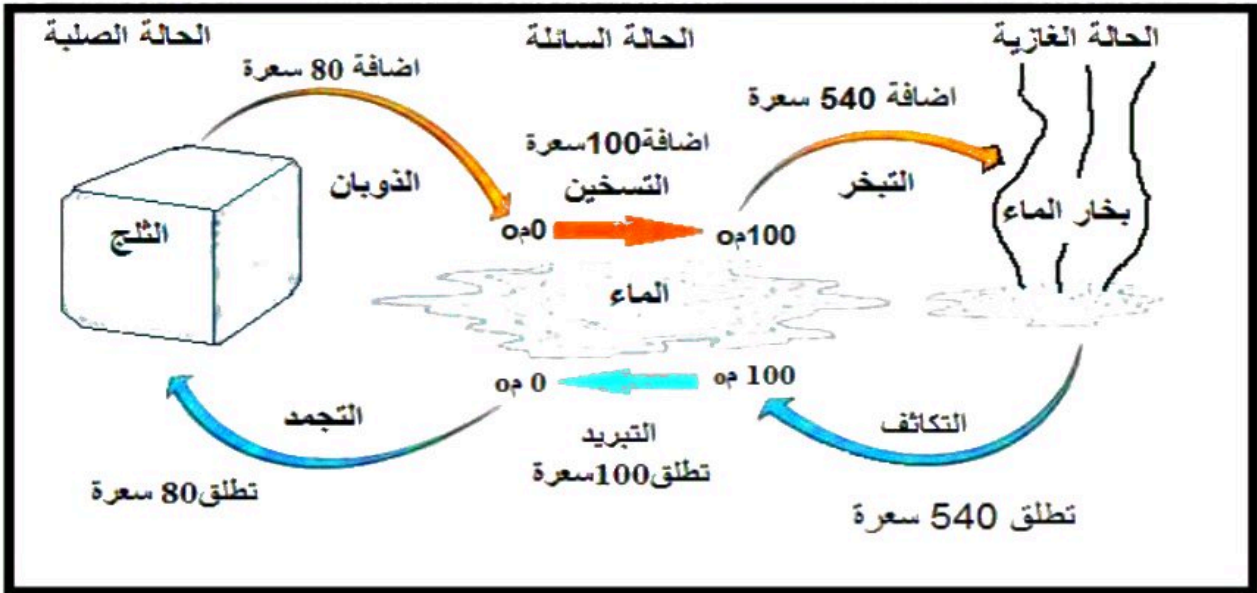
الحالة الصلبة

الحالة السائلة

الحالة الغازية

اضافة 80 سعرة

اضافة 540 سعرة

اضافة100سعرة

الذوبان

التسخين

التبخر

الثلج

0م°

100م°

بخار الماء

الماء

0 م°

100 م°

التجمد

التبريد

التكاثف

تطلق100سعرة

تطلق80 سعرة

تطلق 540 سعرة